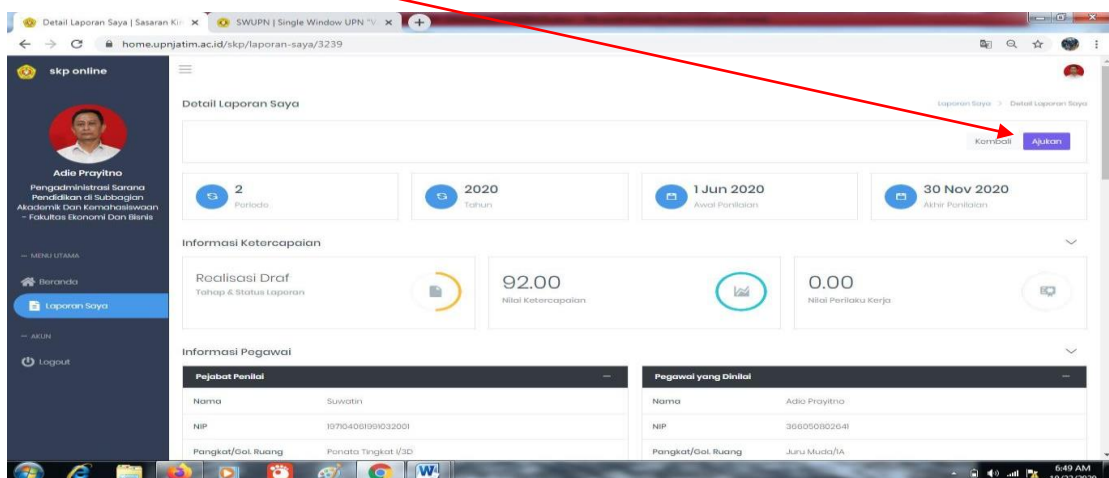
Detail Laporan Saya | Sasaran Ki ×
SWUPN | Single Window UPN "V ×
home.upnjatim.ac.id/skp/laporan-saya/3239

skp online

Adie Prayitno
Pengadministrasi Sarana Pendidikan di Subbagian Akademik Dan Kemahasiswaan - Fakultas Ekonomi Dan Bisnis

— MENU UTAMA
Beranda
Laporan Saya
— AKUN
Logout

Detail Laporan Saya
Laporan Saya > Detail Laporan Saya

Kembali Ajukan

2
Periode

2020
Tahun

1 Jun 2020
Awal Penilaian

30 Nov 2020
Akhir Penilaian

Informasi Ketercapaian

Realisasi Draf
Tahap & Status Laporan

92.00
Nilai Ketercapaian

0.00
Nilai Perilaku Kerja

Informasi Pegawai

| Pejabat Penilai | |
|---|---|
| Nama | Suwatin |
| NIP | 197104061991032001 |
| Pangkat/Gol. Ruang | Penata Tingkat I/3D |

| Pegawai yang Dinilai | |
|---|---|
| Nama | Adie Prayitno |
| NIP | 366050802641 |
| Pangkat/Gol. Ruang | Juru Muda/IA |

6:49 AM